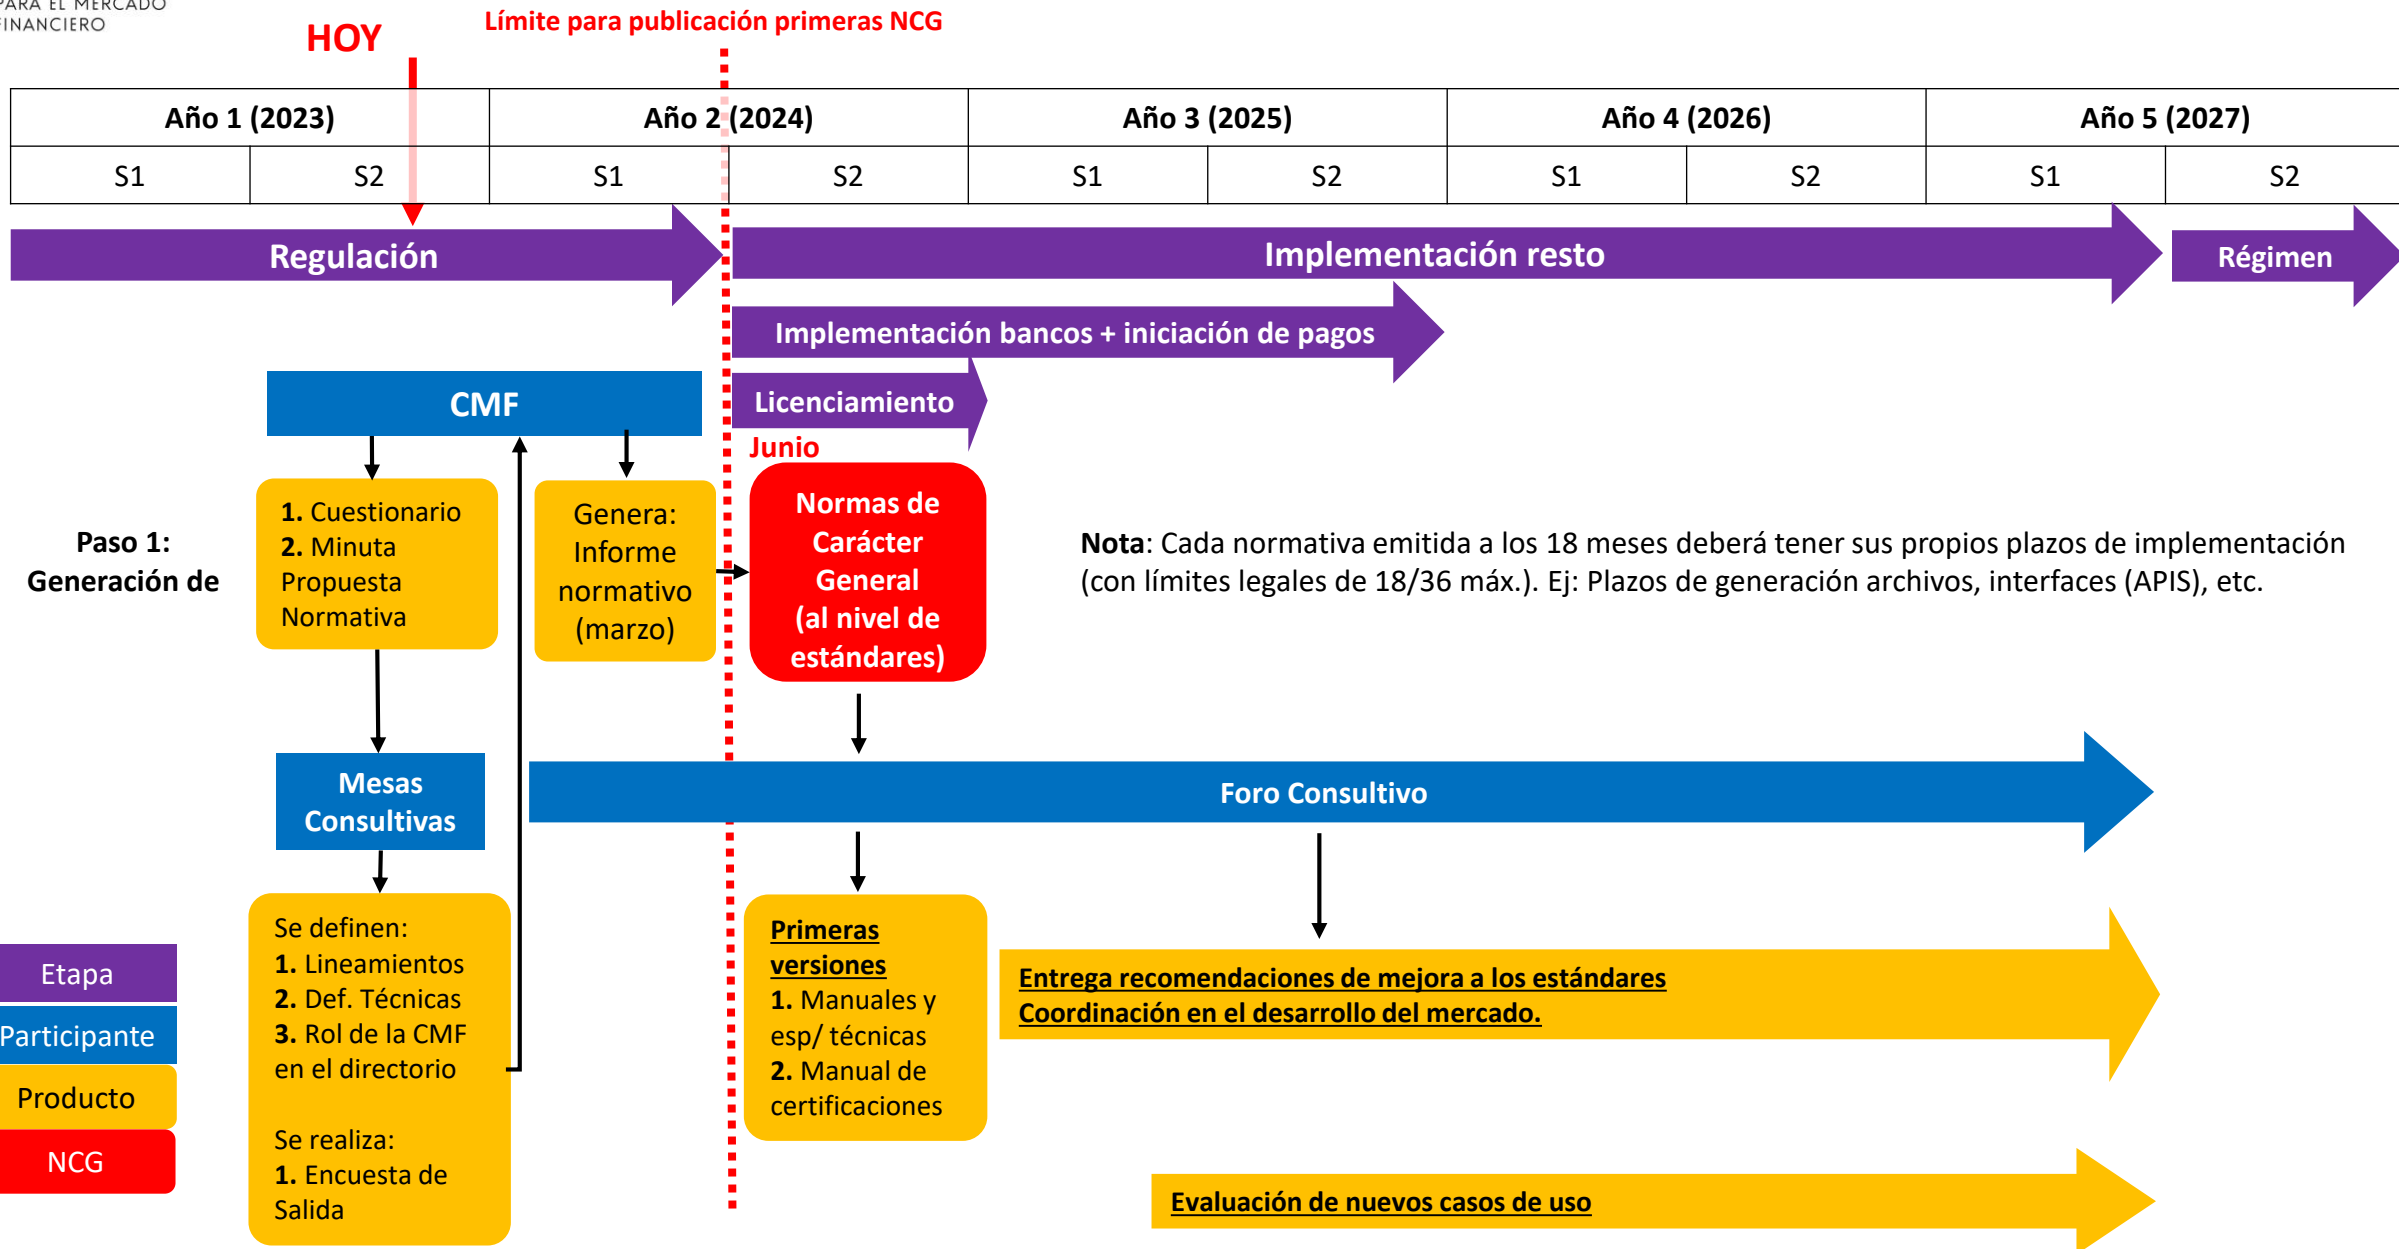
PARA EL MERCADO FINANCIERO

HOY

Límite para publicación primeras NCG

| Año 1 (2023) | | Año 2 (2024) | | Año 3 (2025) | | Año 4 (2026) | | Año 5 (2027) | |
|---|---|---|---|---|---|---|---|---|---|
| S1 | S2 | S1 | S2 | S1 | S2 | S1 | S2 | S1 | S2 |

Regulación

Implementación resto

Régimen

Implementación bancos + iniciación de pagos

Licenciamiento

Junio

CMF

Paso 1: Generación de

**1.** Cuestionario
**2.** Minuta Propuesta Normativa

Genera: Informe normativo (marzo)

Normas de Carácter General (al nivel de estándares)

**Nota**: Cada normativa emitida a los 18 meses deberá tener sus propios plazos de implementación (con límites legales de 18/36 máx.). Ej: Plazos de generación archivos, interfaces (APIS), etc.

Mesas Consultivas

Foro Consultivo

Se definen:
**1.** Lineamientos
**2.** Def. Técnicas
**3.** Rol de la CMF en el directorio

Se realiza:
**1.** Encuesta de Salida

Primeras versiones
**1.** Manuales y esp/ técnicas
**2.** Manual de certificaciones

Entrega recomendaciones de mejora a los estándares
Coordinación en el desarrollo del mercado.

Evaluación de nuevos casos de uso

Etapa
Participante
Producto
NCG